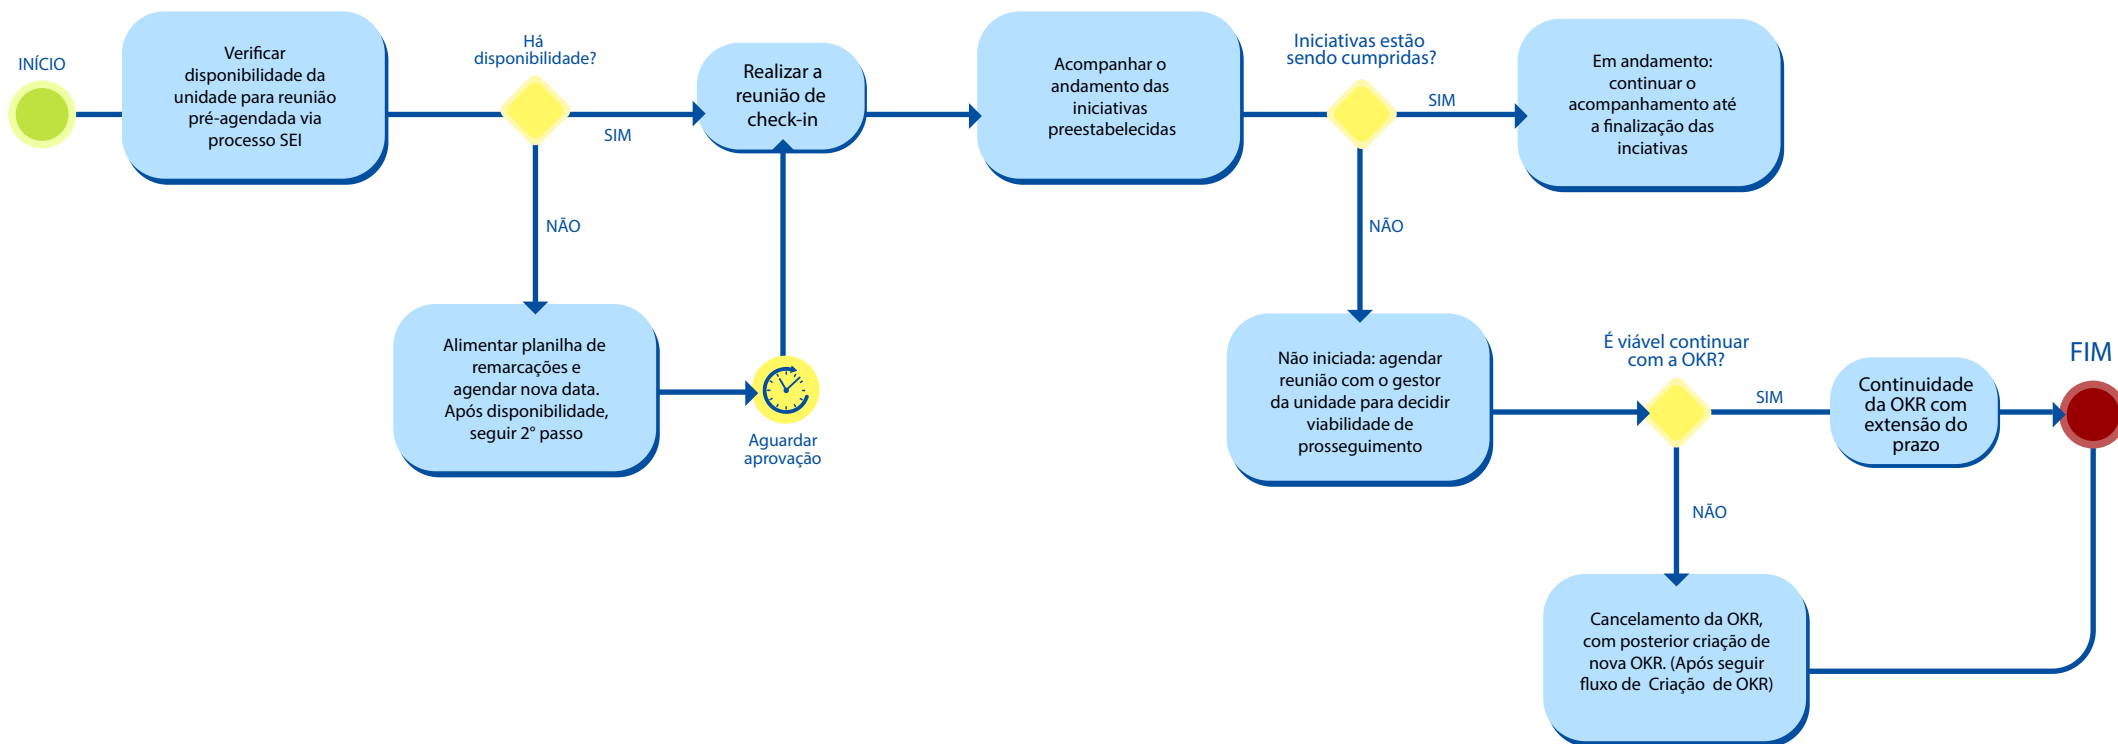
INÍCIO

Verificar disponibilidade da unidade para reunião pré-agendada via processo SEI

Há disponibilidade?

SIM

NÃO

Realizar a reunião de check-in

Alimentar planilha de remarcações e agendar nova data. Após disponibilidade, seguir 2° passo

Aguardar aprovação

Acompanhar o andamento das iniciativas preestabelecidas

Iniciativas estão sendo cumpridas?

SIM

Em andamento: continuar o acompanhamento até a finalização das inciativas

NÃO

Não iniciada: agendar reunião com o gestor da unidade para decidir viabilidade de prosseguimento

É viável continuar com a OKR?

SIM

Continuidade da OKR com extensão do prazo

FIM

NÃO

Cancelamento da OKR, com posterior criação de nova OKR. (Após seguir fluxo de Criação de OKR)